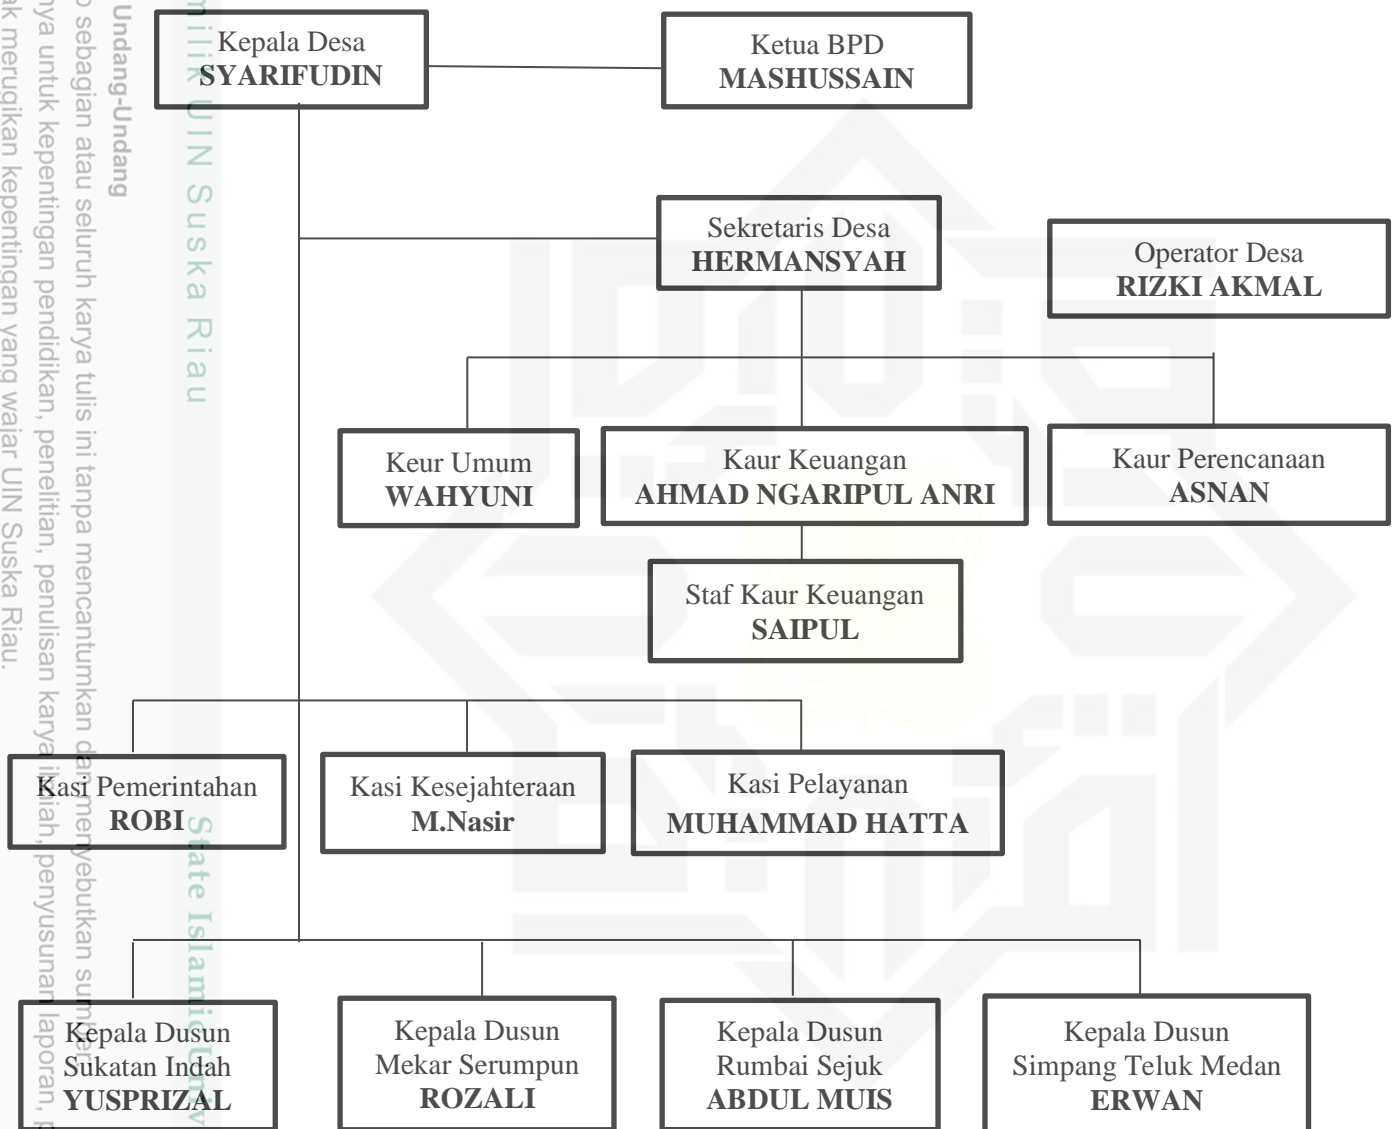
Undang-Undang
o sebagian atau seluruh karya tulis ini tanpa mencantumkan dan menyebutkan sumber
nya untuk kepentingan pendidikan, penelitian, penulisan karya ilmiah, penyusunan laporan,
ak merugikan kepentingan yang wajar UIN Suska Riau.

milik UIN Suska Riau

State Islamic Univ

Kepala Desa
SYARIFUDIN

Ketua BPD
MASHUSSAIN

Sekretaris Desa
HERMANSYAH

Operator Desa
RIZKI AKMAL

Keur Umum
WAHYUNI

Kaur Keuangan
AHMAD NGARIPUL ANRI

Kaur Perencanaan
ASNAN

Staf Kaur Keuangan
SAIPUL

Kasi Pemerintahan
ROBI

Kasi Kesejahteraan
M.Nasir

Kasi Pelayanan
MUHAMMAD HATTA

Kepala Dusun
Sukatan Indah
YUSPRIZAL

Kepala Dusun
Mekar Serumpun
ROZALI

Kepala Dusun
Rumbai Sejuk
ABDUL MUIS

Kepala Dusun
Simpang Teluk Medan
ERWAN